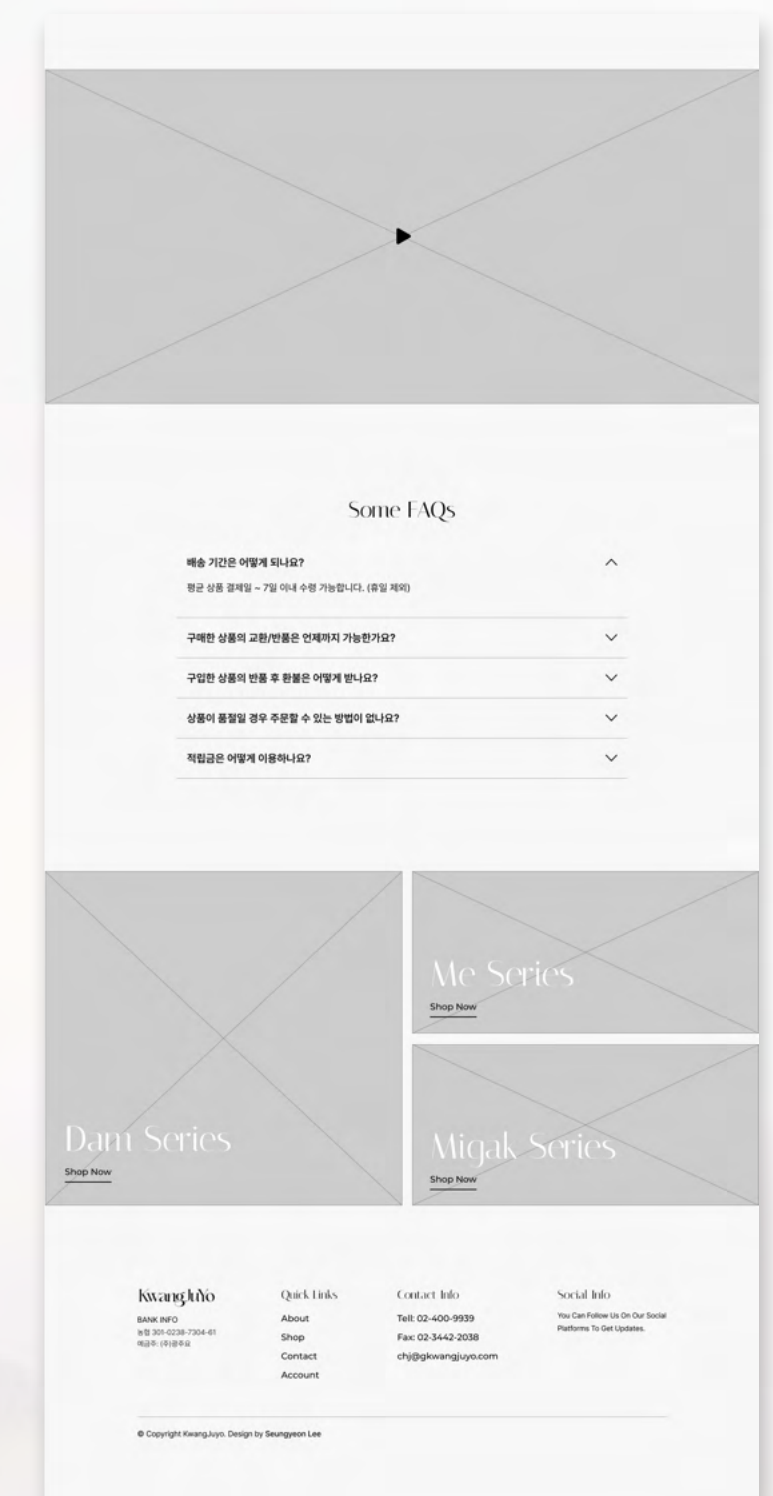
Some FAQs

배송 기간은 어떻게 되나요?

평균 상품 결제일 ~ 7일 이내 수령 가능합니다. (휴일 제외)

구매한 상품의 교환/반품은 언제까지 가능한가요?

구입한 상품의 반품 후 환불은 어떻게 받나요?

상품이 품절일 경우 주문할 수 있는 방법이 없나요?

적립금은 어떻게 이용하나요?

Me Series
Shop Now

Dam Series
Shop Now

Migak Series
Shop Now

KwangJuYo
BANK INFO
농협 301-0238-7304-61
예금주: (주)광주요

Quick Links
About
Shop
Contact
Account

Contact Info
Tell: 02-400-9939
Fax: 02-3442-2038
chj@gkwangjuyo.com

Social Info
You Can Follow Us On Our Social Platforms To Get Updates.

© Copyright KwangJuyo. Design by Seungyeon Lee